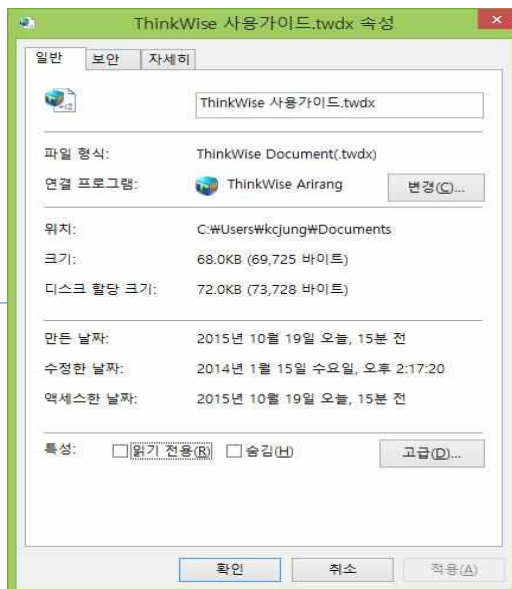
ThinkWise 사용가이드.twdx 속성

일반 | 보안 | 자세히

ThinkWise 사용가이드.twdx

파일 형식: ThinkWise Document(.twdx)

연결 프로그램: ThinkWise Arirang 변경(C)...

위치: C:₩Users₩kcjung₩Documents

크기: 68.0KB (69,725 바이트)

디스크 할당 크기: 72.0KB (73,728 바이트)

만든 날짜: 2015년 10월 19일 오늘, 15분 전

수정한 날짜: 2014년 1월 15일 수요일, 오후 2:17:20

액세스한 날짜: 2015년 10월 19일 오늘, 15분 전

특성: ☐ 읽기 전용(R) ☐ 숨김(H) 고급(D)...

확인 취소 적용(A)